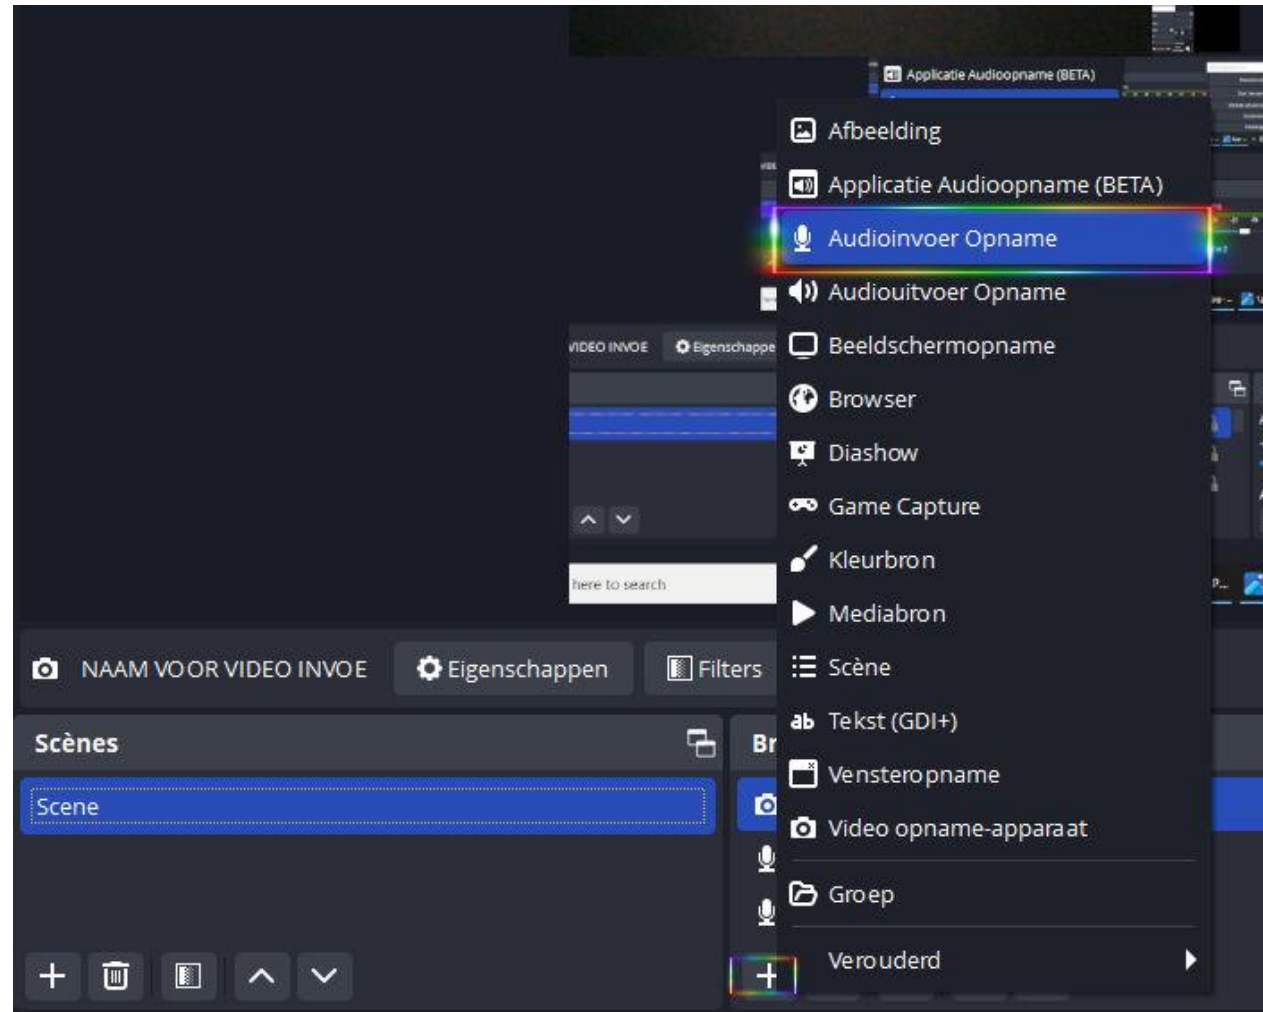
Applicatie Audioopname (BETA)

Afbeelding
Applicatie Audioopname (BETA)
Audioinvoer Opname
Audiouitvoer Opname
Beeldschermopname
Browser
Diashow
Game Capture
Kleurbron
Mediabron
Scène
Tekst (GDI+)
Vensteropname
Video opname-apparaat
Groep
Verouderd

VIDEO INVOE Eigenschappe

here to search

NAAM VOOR VIDEO INVOE Eigenschappen Filters

Scènes
Scene

Br